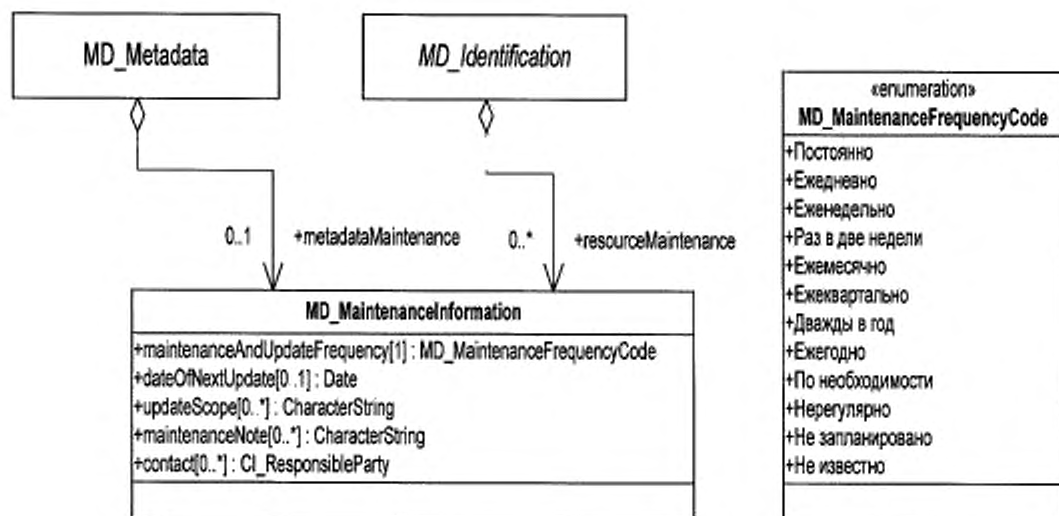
MD_Metadata

MD_Identification

0..1 +metadataMaintenance

0..* +resourceMaintenance

MD_MaintenanceInformation

+maintenanceAndUpdateFrequency[1] : MD_MaintenanceFrequencyCode
+dateOfNextUpdate[0..1] : Date
+updateScope[0..*] : CharacterString
+maintenanceNote[0..*] : CharacterString
+contact[0..*] : CI_ResponsibleParty

«enumeration»
MD_MaintenanceFrequencyCode

+Постоянно
+Ежедневно
+Еженедельно
+Раз в две недели
+Ежемесячно
+Ежеквартально
+Дважды в год
+Ежегодно
+По необходимости
+Нерегулярно
+Не запланировано
+Не известно